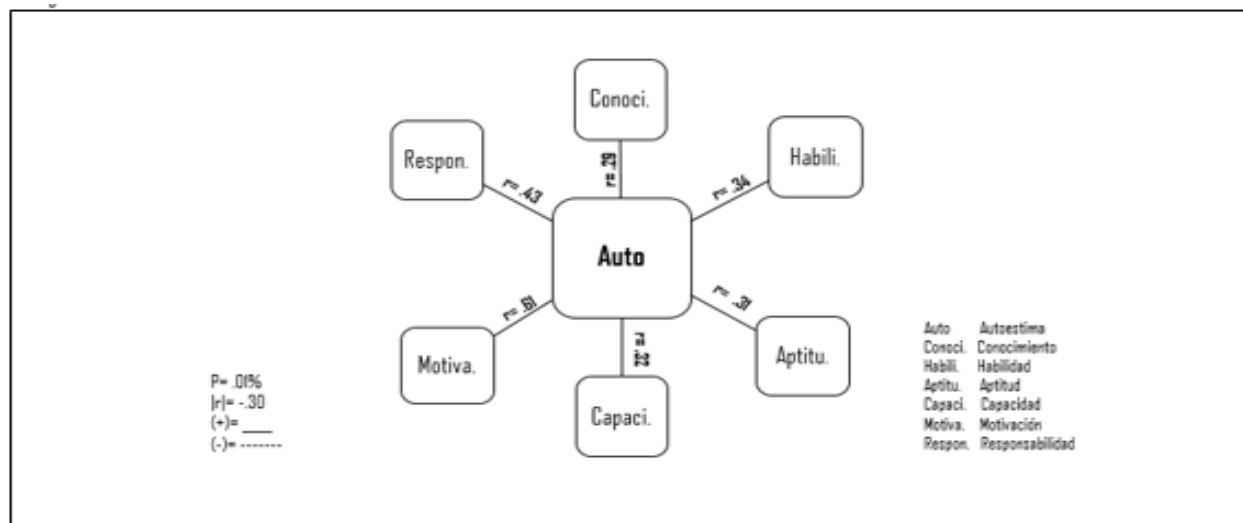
Conoci.

Respon.

Habili.

r= .29

r= .43

r= .34

Auto

r= .61

r= .31

r= .32

Motiva.

Aptitu.

Capaci.

P= .01%
|r|= -.30
(+)= ____
(-)= -------

Auto Autoestima
Conoci. Conocimiento
Habili. Habilidad
Aptitu. Aptitud
Capaci. Capacidad
Motiva. Motivación
Respon. Responsabilidad